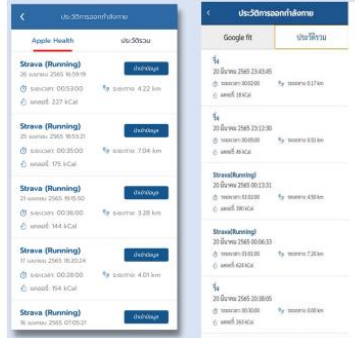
ประวัติการออกกำลังกาย

Apple Health

ประวัติรวม

Strava (Running)
26 เมษายน 2565 16:59:19
ส่งข้อมูล
ระยะเวลา 00:53:00
ระยะทาง 4.22 km
แคลอรี่ 227 kCal

Strava (Running)
25 เมษายน 2565 16:53:21
ส่งข้อมูล
ระยะเวลา 00:35:00
ระยะทาง 7.04 km
แคลอรี่ 175 kCal

Strava (Running)
21 เมษายน 2565 19:15:00
ส่งข้อมูล
ระยะเวลา 00:36:00
ระยะทาง 3.28 km
แคลอรี่ 144 kCal

Strava (Running)
17 เมษายน 2565 18:20:24
ส่งข้อมูล
ระยะเวลา 00:28:00
ระยะทาง 4.01 km
แคลอรี่ 154 kCal

Strava (Running)
16 เมษายน 2565 07:05:21
ส่งข้อมูล

ประวัติการออกกำลังกาย

Google fit

ประวัติรวม

วิ่ง
20 มีนาคม 2565 23:43:45
ระยะเวลา 00:02:00
ระยะทาง 0.17 km
แคลอรี่ 18 kCal

วิ่ง
20 มีนาคม 2565 23:12:30
ระยะเวลา 00:05:00
ระยะทาง 0.51 km
แคลอรี่ 46 kCal

Strava(Running)
20 มีนาคม 2565 00:13:31
ระยะเวลา 01:02:00
ระยะทาง 4.50 km
แคลอรี่ 390 kCal

Strava(Running)
20 มีนาคม 2565 00:06:33
ระยะเวลา 01:01:00
ระยะทาง 7.20 km
แคลอรี่ 424 kCal

วิ่ง
20 มีนาคม 2565 20:38:05
ระยะเวลา 00:30:00
ระยะทาง 3.00 km
แคลอรี่ 267 kCal